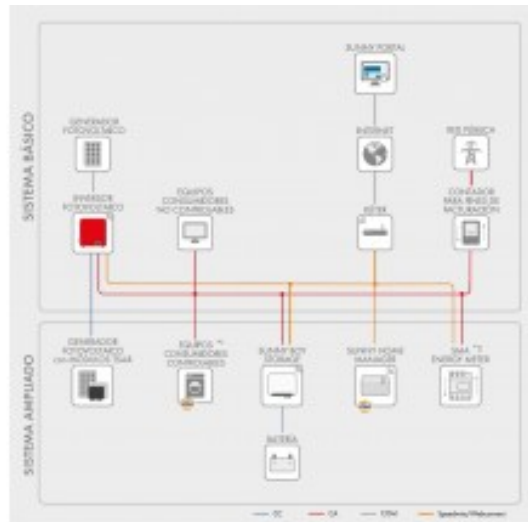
SISTEMA BÁSICO

SUNNY PORTAL

INTERNET

RED PÚBLICA

GENERADOR FOTOVOLTAICO

INVERSOR FOTOVOLTAICO

EQUIPOS CONSUMIDORES NO CONMUTABLES

ROUTER

CONTADOR PARA FINES DE FACTURACIÓN

SISTEMA AMPLIADO

GENERADOR FOTOVOLTAICO con INVERSOR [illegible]

EQUIPOS CONSUMIDORES CONMUTABLES

SUNNY BOY STORAGE

SUNNY HOME MANAGER

SMA ENERGY METER

BATERÍA

— CC — CA — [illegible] — Speedwire/Webconnect